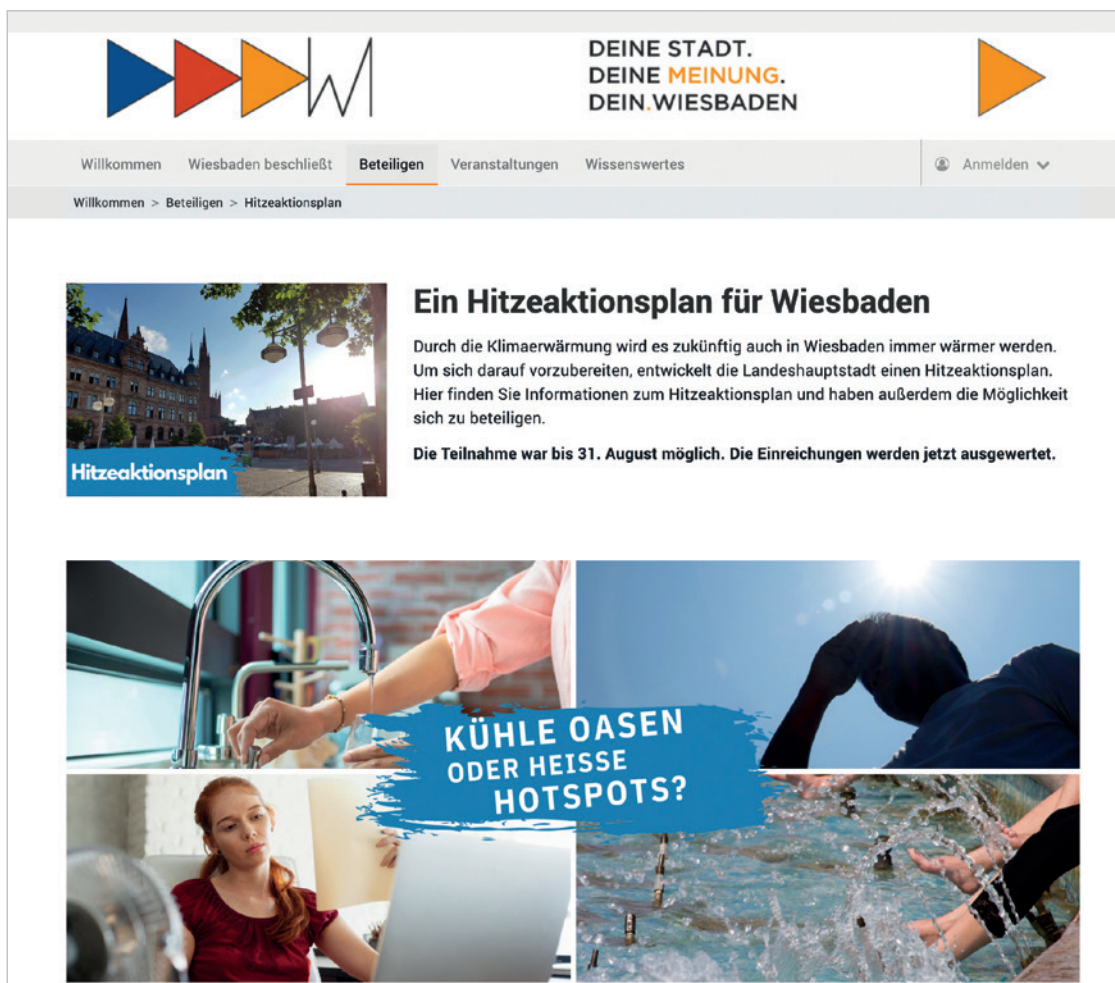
DEINE STADT.
DEINE MEINUNG.
DEIN.WIESBADEN

Willkommen Wiesbaden beschließt Beteiligen Veranstaltungen Wissenswertes

Anmelden

Willkommen > Beteiligen > Hitzeaktionsplan

Hitzeaktionsplan

Ein Hitzeaktionsplan für Wiesbaden

Durch die Klimaerwärmung wird es zukünftig auch in Wiesbaden immer wärmer werden. Um sich darauf vorzubereiten, entwickelt die Landeshauptstadt einen Hitzeaktionsplan. Hier finden Sie Informationen zum Hitzeaktionsplan und haben außerdem die Möglichkeit sich zu beteiligen.

Die Teilnahme war bis 31. August möglich. Die Einreichungen werden jetzt ausgewertet.

KÜHLE OASEN ODER HEISSE HOTSPOTS?